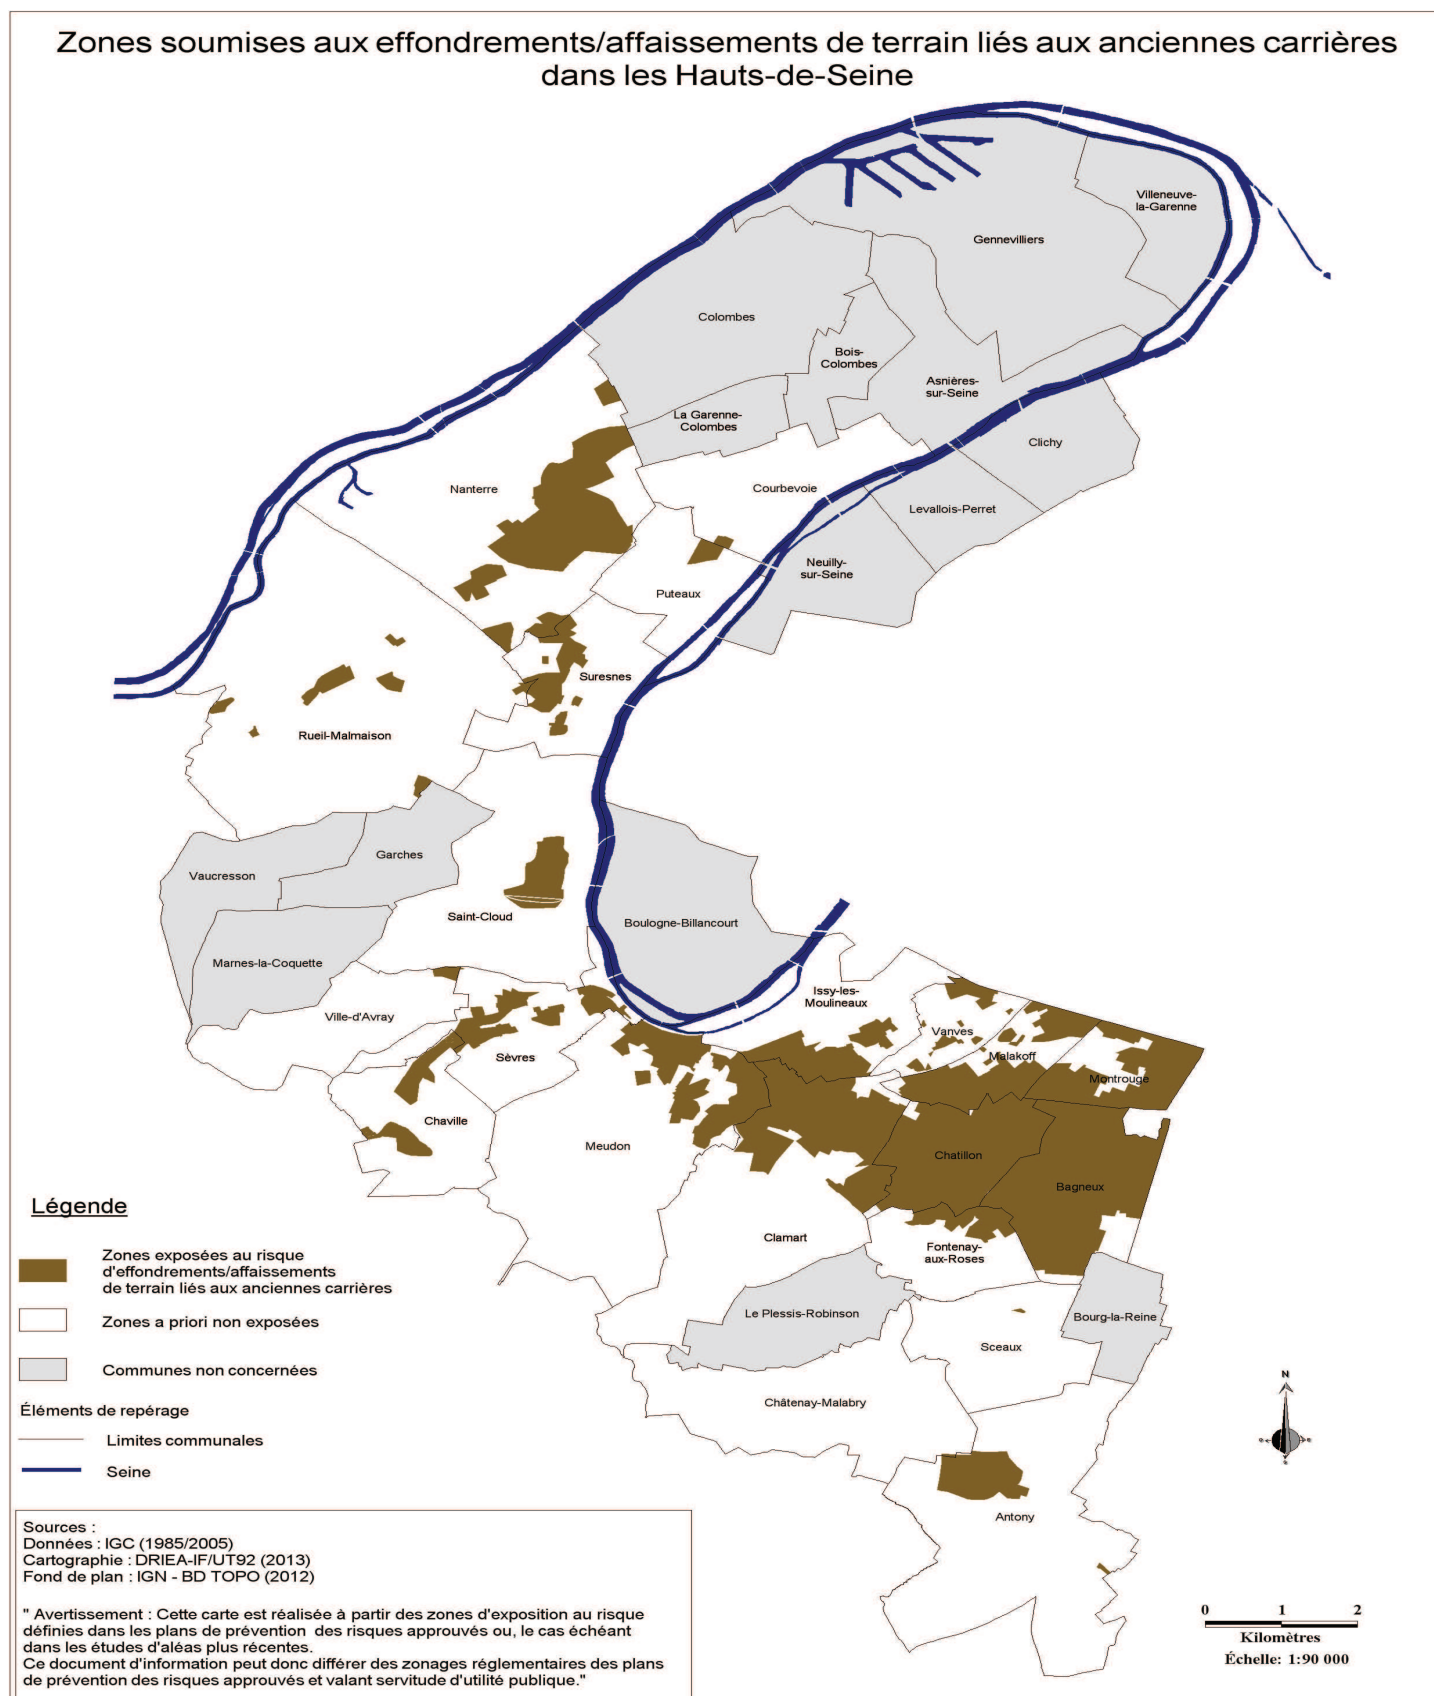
Zones soumises aux effondrements/affaissements de terrain liés aux anciennes carrières dans les Hauts-de-Seine

Villeneuve-la-Garenne

Gennevilliers

Colombes

Bois-Colombes

Asnières-sur-Seine

La Garenne-Colombes

Clichy

Nanterre

Courbevoie

Levallois-Perret

Neuilly-sur-Seine

Puteaux

Suresnes

Rueil-Malmaison

Garches

Vaucresson

Saint-Cloud

Boulogne-Billancourt

Marnes-la-Coquette

Issy-les-Moulineaux

Ville-d'Avray

Vanves

Malakoff

Sèvres

Montrouge

Chaville

Meudon

Chatillon

Bagneux

Clamart

Fontenay-aux-Roses

Le Plessis-Robinson

Bourg-la-Reine

Sceaux

Châtenay-Malabry

Antony

Légende

Zones exposées au risque d'effondrements/affaissements de terrain liés aux anciennes carrières

Zones a priori non exposées

Communes non concernées

Éléments de repérage

Limites communales

Seine

N

Sources :
Données : IGC (1985/2005)
Cartographie : DRIEA-IF/UT92 (2013)
Fond de plan : IGN - BD TOPO (2012)

" Avertissement : Cette carte est réalisée à partir des zones d'exposition au risque définies dans les plans de prévention des risques approuvés ou, le cas échéant dans les études d'aléas plus récentes.
Ce document d'information peut donc différer des zonages réglementaires des plans de prévention des risques approuvés et valant servitude d'utilité publique."

0 1 2
Kilomètres
Échelle: 1:90 000